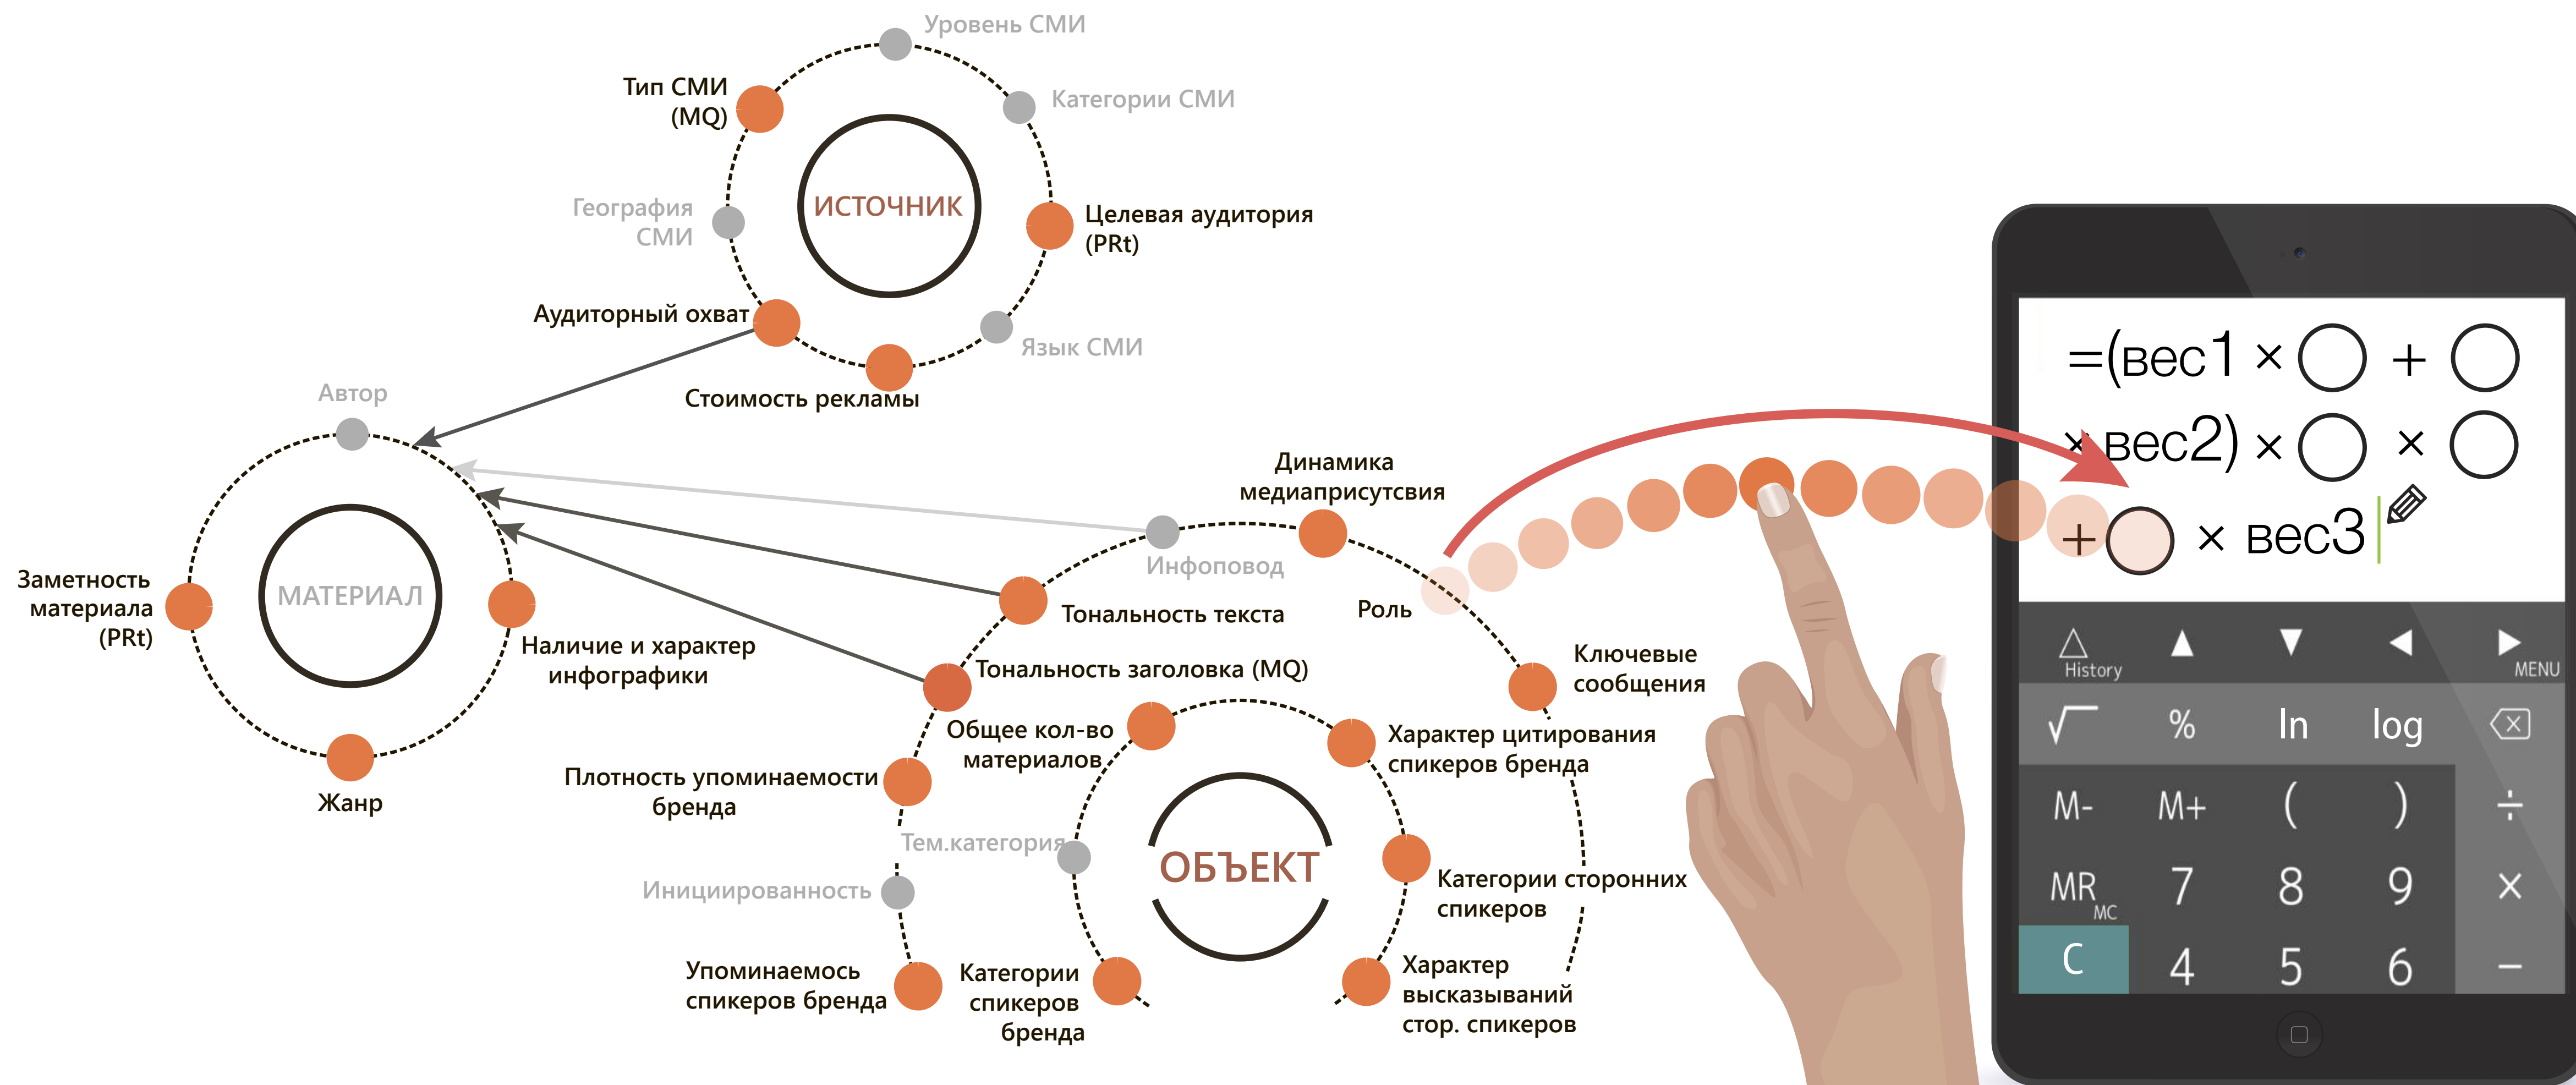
Уровень СМИ
Тип СМИ (MQ)
Категории СМИ
ИСТОЧНИК
География СМИ
Целевая аудитория (PRt)
Аудиторный охват
Язык СМИ
Стоимость рекламы
Автор
МАТЕРИАЛ
Заметность материала (PRt)
Наличие и характер инфографики
Жанр
Динамика медиаприсутсвия
Инфоповод
Тональность текста
Роль
Тональность заголовка (MQ)
Ключевые сообщения
Общее кол-во материалов
Характер цитирования спикеров бренда
Плотность упоминаемости бренда
Тем.категория
ОБЪЕКТ
Категории сторонних спикеров
Инициированность
Упоминаемось спикеров бренда
Категории спикеров бренда
Характер высказываний стор. спикеров

=(вес1 × ◯ + ◯
× вес2) × ◯ × ◯
+ ◯ × вес3

History
MENU
$\sqrt{}$ % ln log
M- M+ ( ) ÷
MR MC 7 8 9 ×
C 4 5 6 −